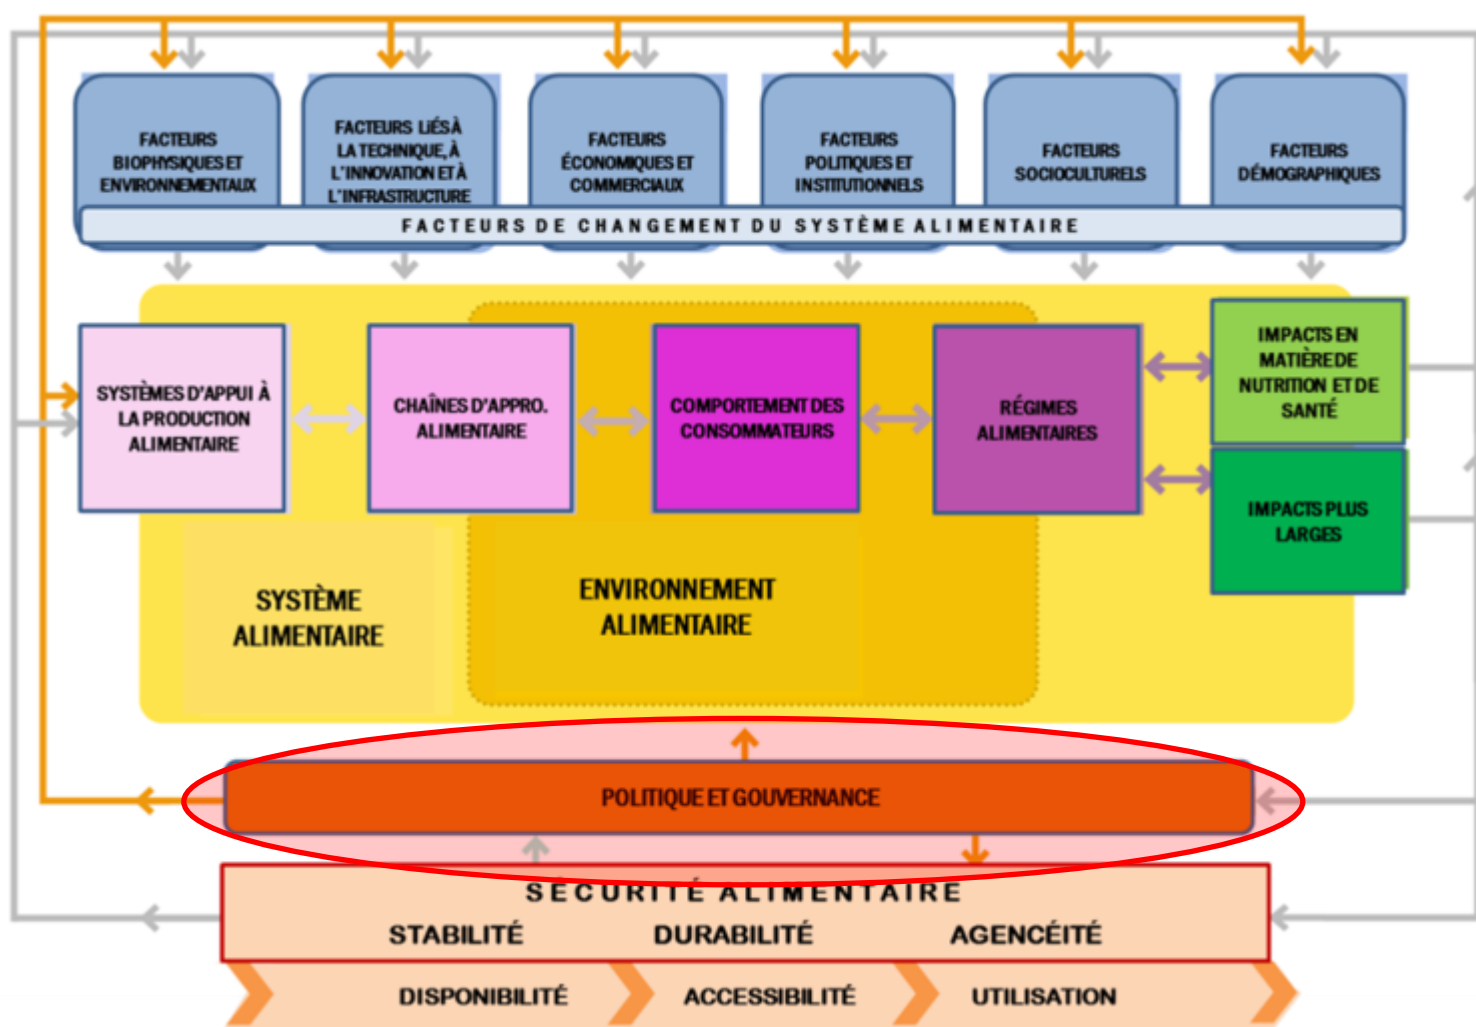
FACTEURS BIOPHYSIQUES ET ENVIRONNEMENTAUX

FACTEURS LIÉS À LA TECHNIQUE, À L'INNOVATION ET À L'INFRASTRUCTURE

FACTEURS ÉCONOMIQUES ET COMMERCIAUX

FACTEURS POLITIQUES ET INSTITUTIONNELS

FACTEURS SOCIOCULTURELS

FACTEURS DÉMOGRAPHIQUES

FACTEURS DE CHANGEMENT DU SYSTÈME ALIMENTAIRE

SYSTÈMES D'APPUI À LA PRODUCTION ALIMENTAIRE

CHAÎNES D'APPRO. ALIMENTAIRE

COMPORTEMENT DES CONSOMMATEURS

RÉGIMES ALIMENTAIRES

IMPACTS EN MATIÈRE DE NUTRITION ET DE SANTÉ

IMPACTS PLUS LARGES

SYSTÈME ALIMENTAIRE

ENVIRONNEMENT ALIMENTAIRE

POLITIQUE ET GOUVERNANCE

SÉCURITÉ ALIMENTAIRE

STABILITÉ DURABILITÉ AGENCÉITÉ

DISPONIBILITÉ ACCESSIBILITÉ UTILISATION